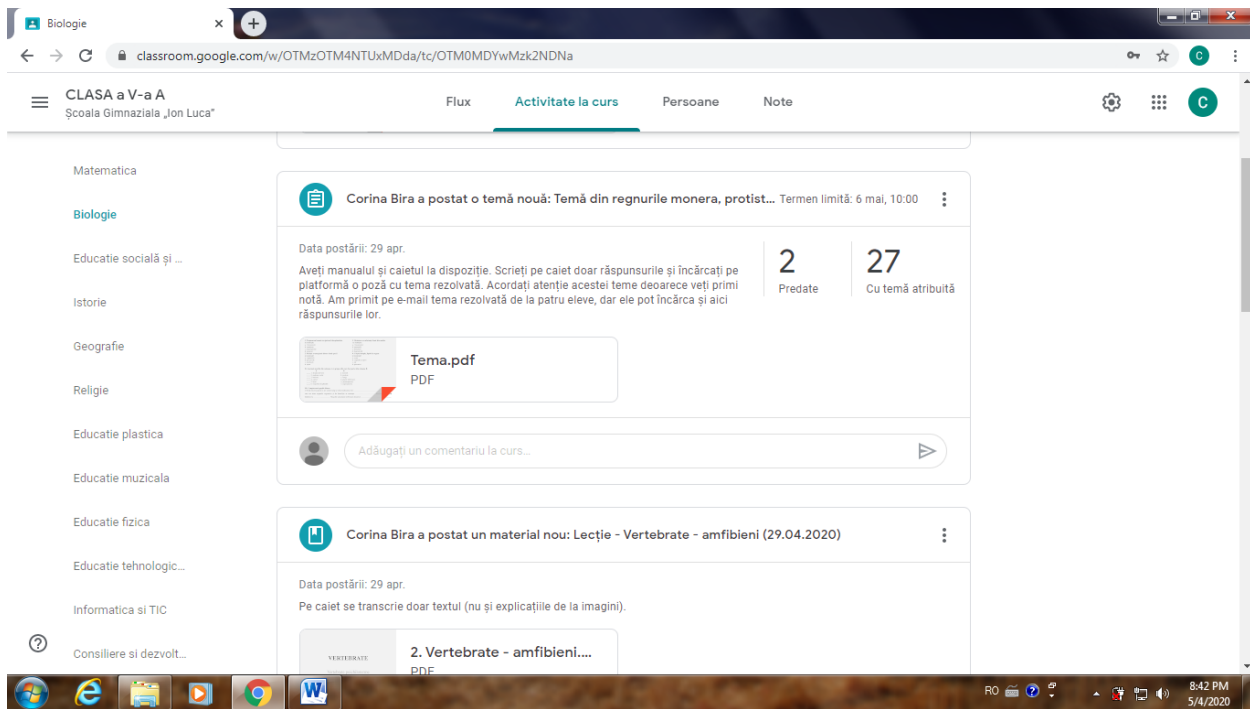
Biologie

classroom.google.com/w/OTMzOTM4NTUxMDda/tc/OTM0MDYwMzk2NDNa

CLASA a V-a A
Școala Gimnaziala „Ion Luca"

Flux
Activitate la curs
Persoane
Note

Matematica
Biologie
Educatie socială și ...
Istorie
Geografie
Religie
Educatie plastica
Educatie muzicala
Educatie fizica
Educatie tehnologic...
Informatica si TIC
Consiliere si dezvolt...

Corina Bira a postat o temă nouă: Temă din regnurile monera, protist... Termen limită: 6 mai, 10:00

Data postării: 29 apr.

Aveți manualul și caietul la dispoziție. Scrieți pe caiet doar răspunsurile și încărcați pe platformă o poză cu tema rezolvată. Acordați atenție acestei teme deoarece veți primi notă. Am primit pe e-mail tema rezolvată de la patru eleve, dar ele pot încărca și aici răspunsurile lor.

2
Predate

27
Cu temă atribuită

Tema.pdf
PDF

Adăugați un comentariu la curs...

Corina Bira a postat un material nou: Lecție - Vertebrate - amfibieni (29.04.2020)

Data postării: 29 apr.

Pe caiet se transcrie doar textul (nu și explicațiile de la imagini).

VERTEBRATE

2. Vertebrate - amfibieni....
PDF

RO
8:42 PM
5/4/2020